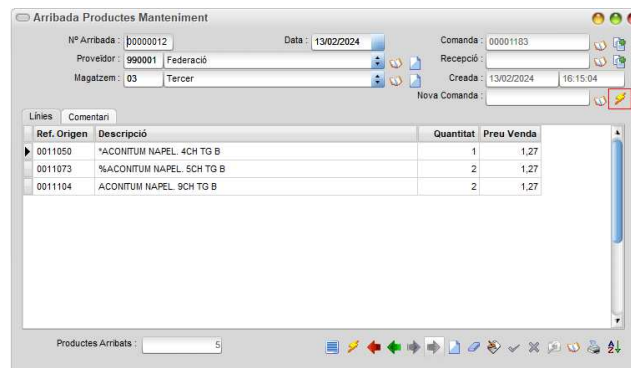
Arribada Productes Manteniment

Nº Arribada : 00000012
Data : 13/02/2024
Comanda : 00001183
Proveïdor : 990001 Federació
Recepció :
Magatzem : 03 Tercer
Creada : 13/02/2024 16:15:04
Nova Comanda :

Línies | Comentari

| Ref. Origen | Descripció | Quantitat | Preu Venda |
|---|---|---|---|
| 0011050 | *ACONITUM NAPEL. 4CH TG B | 1 | 1,27 |
| 0011073 | %ACONITUM NAPEL. 5CH TG B | 2 | 1,27 |
| 0011104 | ACONITUM NAPEL. 9CH TG B | 2 | 1,27 |

Productes Arribats : 5